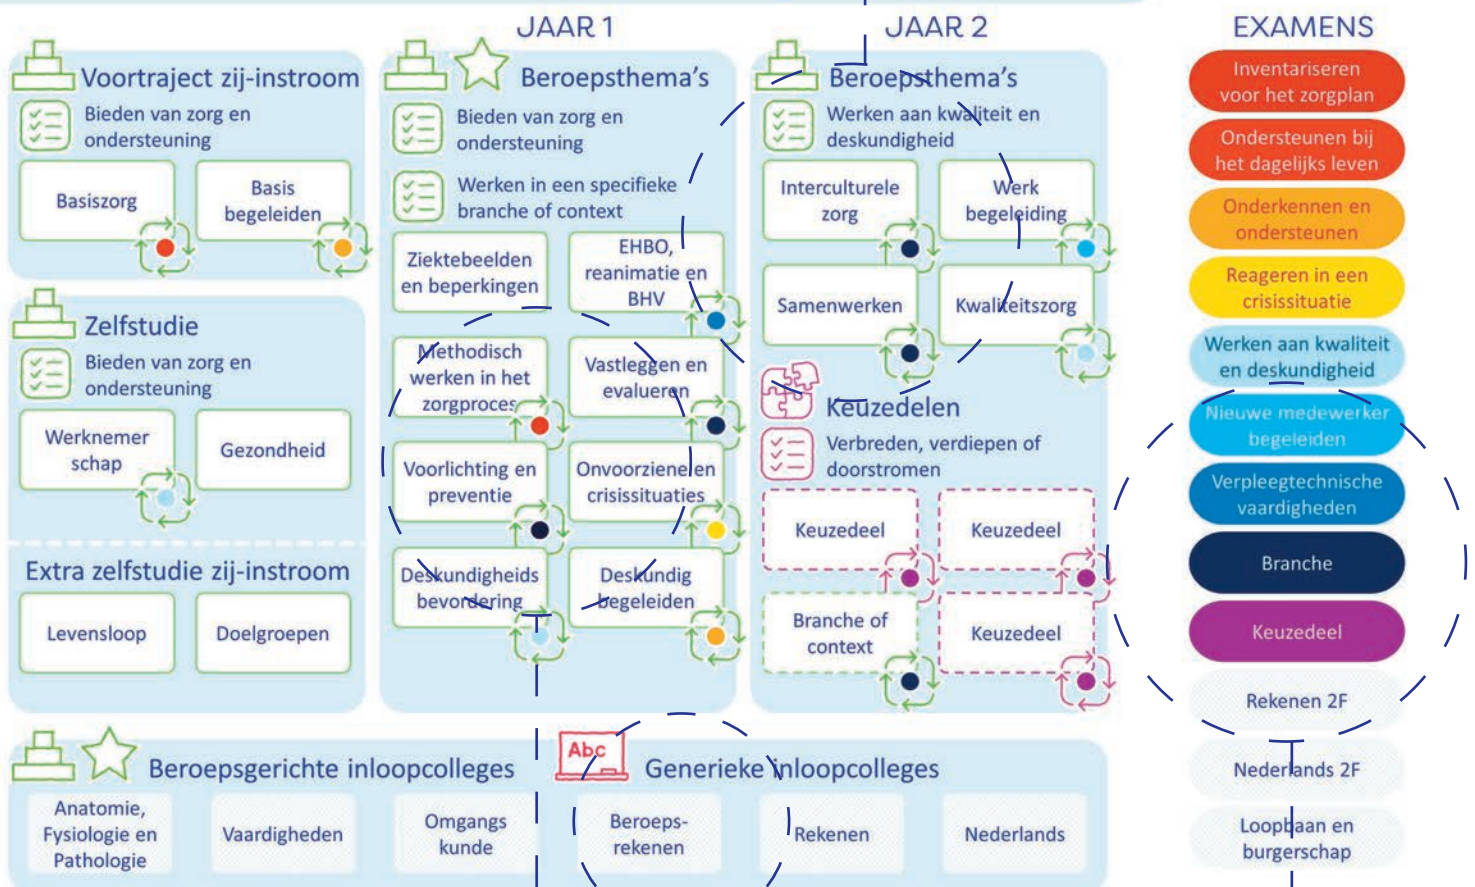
JAAR 1

JAAR 2

EXAMENS

Voortraject zij-instroom

Bieden van zorg en ondersteuning

Basiszorg

Basis begeleiden

Zelfstudie

Bieden van zorg en ondersteuning

Werknemerschap

Gezondheid

Extra zelfstudie zij-instroom

Levensloop

Doelgroepen

Beroepsthema's

Bieden van zorg en ondersteuning

Werken in een specifieke branche of context

Ziektebeelden en beperkingen

EHBO, reanimatie en BHV

Methodisch werken in het zorgproces

Vastleggen en evalueren

Voorlichting en preventie

Onvoorziene en crisissituaties

Deskundigheidsbevordering

Deskundig begeleiden

Beroepsthema's

Werken aan kwaliteit en deskundigheid

Interculturele zorg

Werk begeleiding

Samenwerken

Kwaliteitszorg

Keuzedelen

Verbreden, verdiepen of doorstromen

Keuzedeel

Keuzedeel

Branche of context

Keuzedeel

Inventariseren voor het zorgplan

Ondersteunen bij het dagelijks leven

Onderkennen en ondersteunen

Reageren in een crisissituatie

Werken aan kwaliteit en deskundigheid

Nieuwe medewerker begeleiden

Verpleegtechnische vaardigheden

Branche

Keuzedeel

Rekenen 2F

Nederlands 2F

Loopbaan en burgerschap

Beroepsgerichte inloopcolleges

Anatomie, Fysiologie en Pathologie

Vaardigheden

Omgangskunde

Abc

Generieke inloopcolleges

Beroepsrekenen

Rekenen

Nederlands